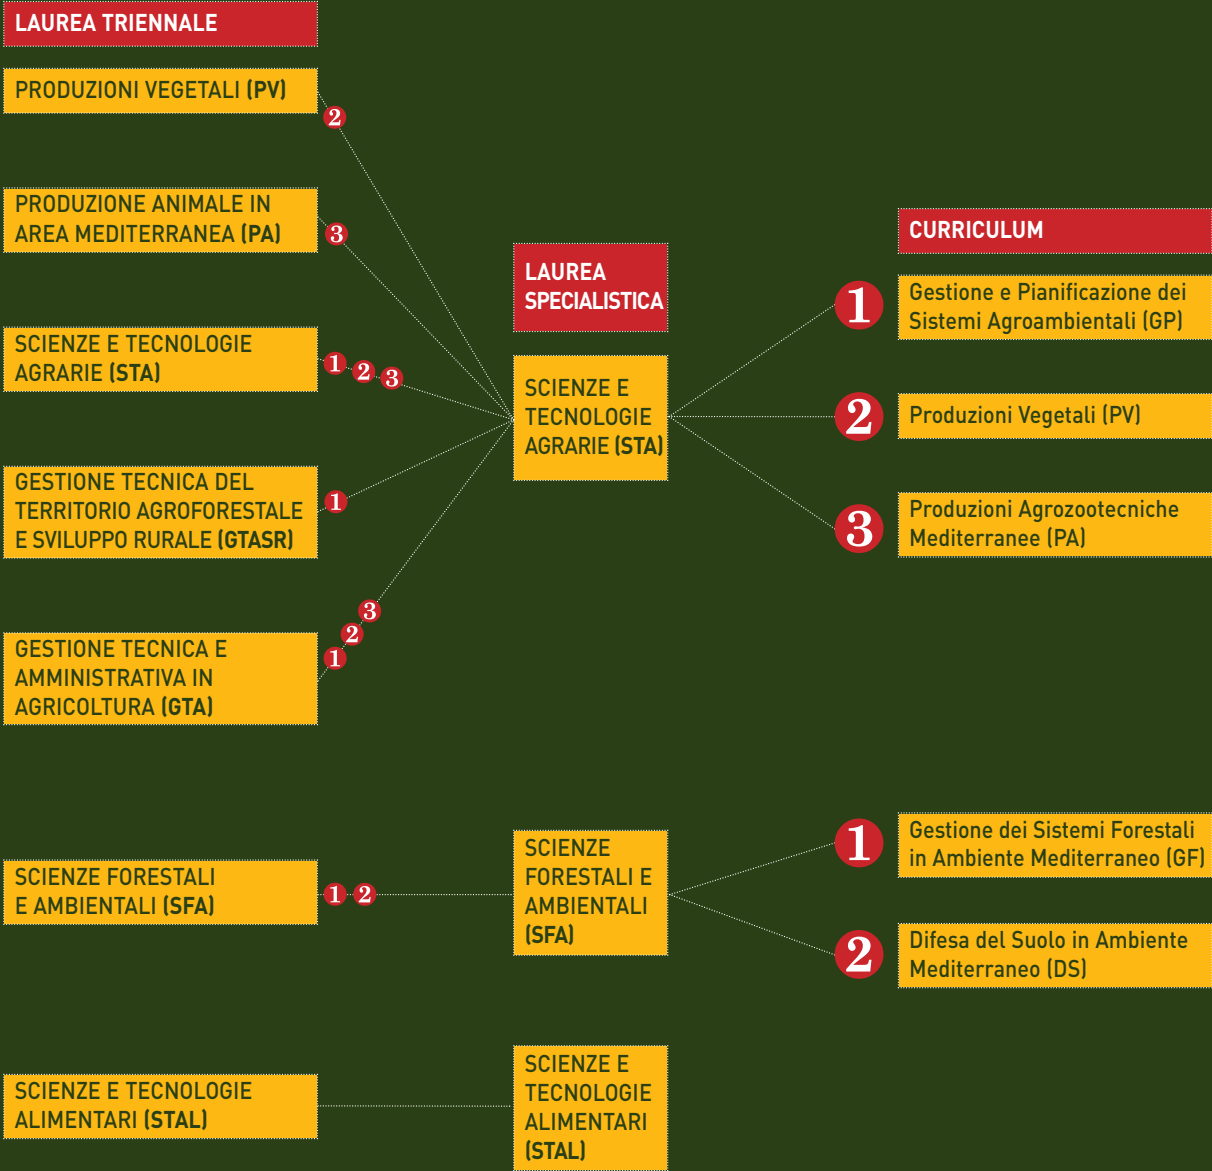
LAUREA TRIENNALE

PRODUZIONI VEGETALI (PV)

2

PRODUZIONE ANIMALE IN AREA MEDITERRANEA (PA)

3

SCIENZE E TECNOLOGIE AGRARIE (STA)

1 2 3

GESTIONE TECNICA DEL TERRITORIO AGROFORESTALE E SVILUPPO RURALE (GTASR)

1

3
2
1

GESTIONE TECNICA E AMMINISTRATIVA IN AGRICOLTURA (GTA)

LAUREA SPECIALISTICA

SCIENZE E TECNOLOGIE AGRARIE (STA)

CURRICULUM

1 Gestione e Pianificazione dei Sistemi Agroambientali (GP)

2 Produzioni Vegetali (PV)

3 Produzioni Agrozootecniche Mediterranee (PA)

SCIENZE FORESTALI E AMBIENTALI (SFA)

1 2

SCIENZE FORESTALI E AMBIENTALI (SFA)

1 Gestione dei Sistemi Forestali in Ambiente Mediterraneo (GF)

2 Difesa del Suolo in Ambiente Mediterraneo (DS)

SCIENZE E TECNOLOGIE ALIMENTARI (STAL)

SCIENZE E TECNOLOGIE ALIMENTARI (STAL)